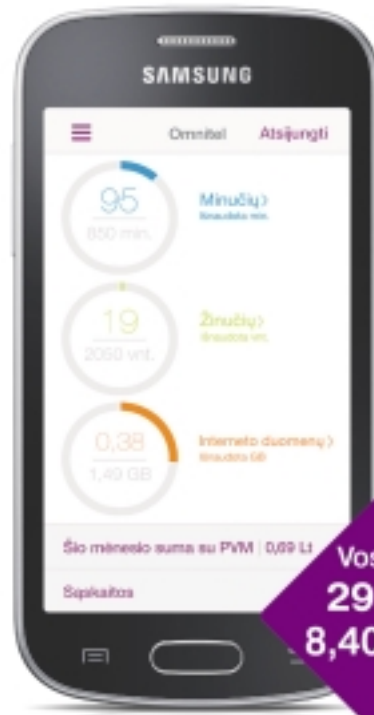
SAMSUNG

Omnitel Atsijungti

95
650 min.
Minučių
Sinaudota min.

19
2050 vnt.
Žinučių
Sinaudota vnt.

0,38
1,49 GB
Interneto duomenų
Sinaudota GB

Šio mėnesio suma su PVM | 0,69 Lt

Sąskaitos

Vos
29
8,40